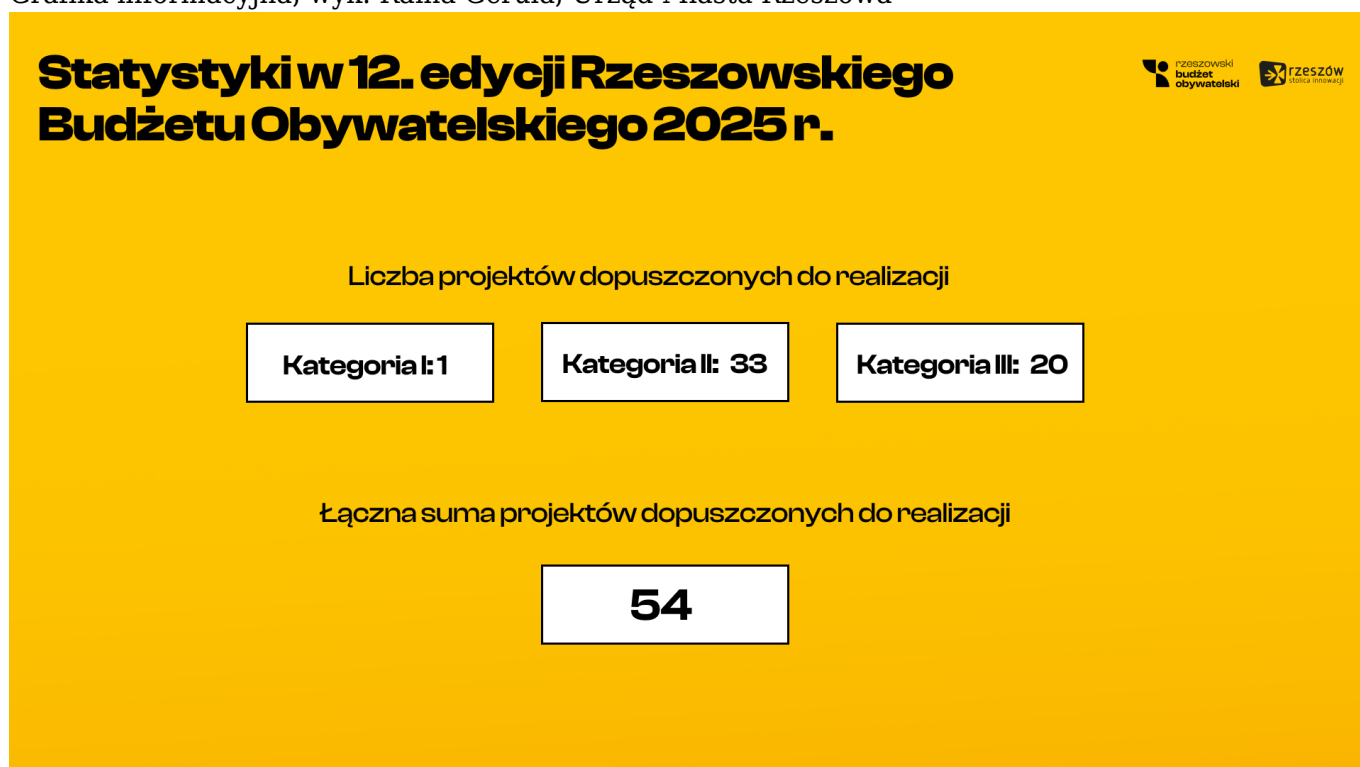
Grafika informacyjna, wyk. Kamil Gołda, Urząd Miasta Rzeszowa

Statystyki w 12. edycji Rzeszowskiego Budżetu Obywatelskiego 2025 r.

rzeszowski budżet obywatelski

rzeszów stolica innowacji

Liczba projektów dopuszczonych do realizacji

Kategoria I: 1

Kategoria II: 33

Kategoria III: 20

Łączna suma projektów dopuszczonych do realizacji

54